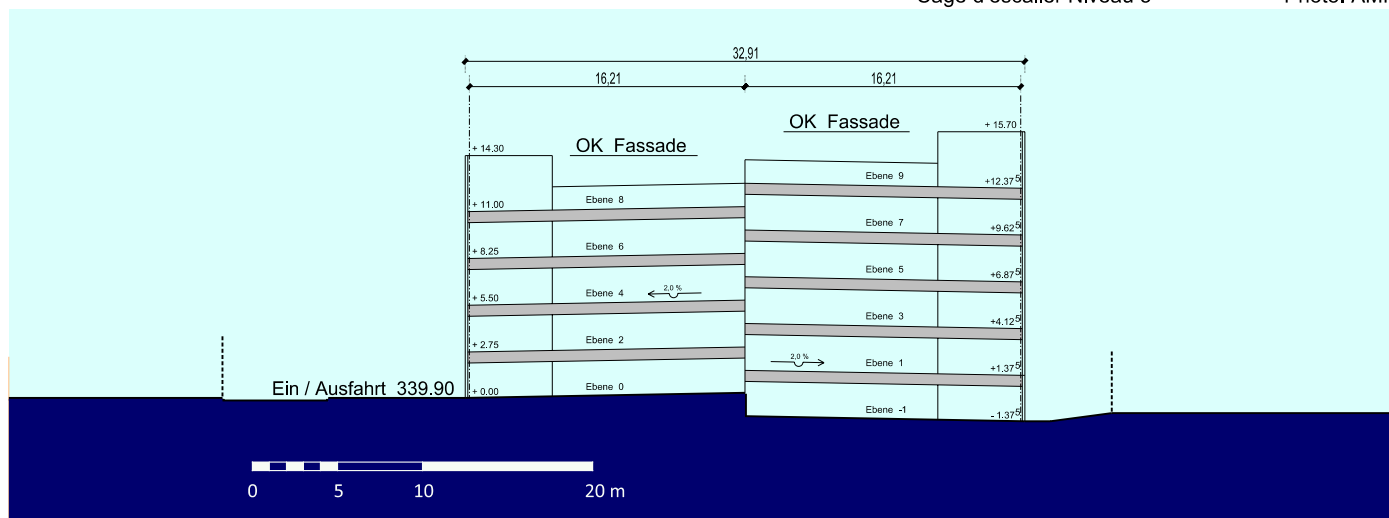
Cage d'escalier Niveau 0 Photo: AM

32,91

16,21

16,21

OK Fassade

OK Fassade

+ 15.70

+ 14.30

Ebene 9

+12.37$^5$

Ebene 8

+ 11.00

Ebene 7

+9.62$^5$

Ebene 6

+ 8.25

Ebene 5

+6.87$^5$

2,0 %

Ebene 4

+ 5.50

Ebene 3

+4.12$^5$

+ 2.75

Ebene 2

2,0 %

Ebene 1

+1.37$^5$

Ein / Ausfahrt 339.90

+ 0.00

Ebene 0

Ebene -1

- 1.37$^5$

0 5 10 20 m